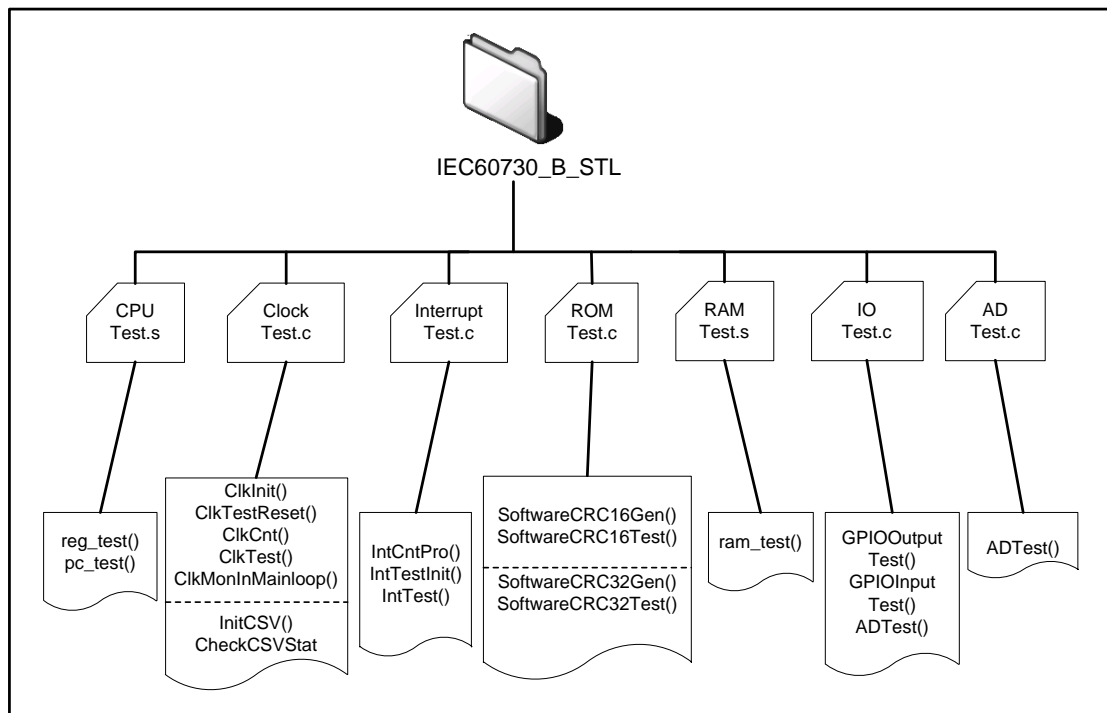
IEC60730_B_STL

CPU Test.s

Clock Test.c

Interrupt Test.c

ROM Test.c

RAM Test.s

IO Test.c

AD Test.c

reg_test()
pc_test()

ClkInit()
ClkTestReset()
ClkCnt()
ClkTest()
ClkMonInMainloop()

InitCSV()
CheckCSVStat

IntCntPro()
IntTestInit()
IntTest()

SoftwareCRC16Gen()
SoftwareCRC16Test()

SoftwareCRC32Gen()
SoftwareCRC32Test()

ram_test()

GPIOOutput Test()
GPIOInput Test()
ADTest()

ADTest()